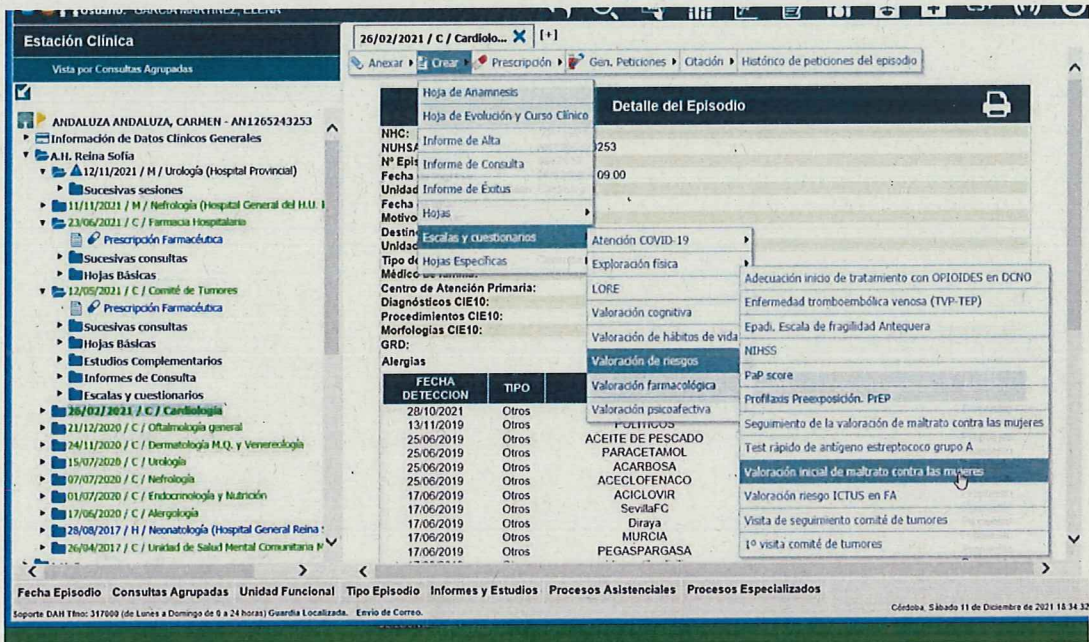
Usuario: GARCIA MARTINEZ, ELENA

Estación Clínica
Vista por Consultas Agrupadas

ANDALUZA ANDALUZA, CARMEN - AN1265243253
Información de Datos Clínicos Generales
A.H. Reina Sofía
12/11/2021 / M / Urología (Hospital Provincial)
Sucesivas sesiones
11/11/2021 / M / Nefrología (Hospital General del H.U. I
23/06/2021 / C / Farmacia Hospitalaria
Prescripción Farmacéutica
Sucesivas consultas
Hojas Básicas
12/05/2021 / C / Comité de Tumores
Prescripción Farmacéutica
Sucesivas consultas
Hojas Básicas
Estudios Complementarios
Informes de Consulta
Escalas y cuestionarios
26/02/2021 / C / Cardiología
21/12/2020 / C / Oftalmología general
24/11/2020 / C / Dermatología M.Q. y Venereología
15/07/2020 / C / Urología
07/07/2020 / C / Nefrología
01/07/2020 / C / Endocrinología y Nutrición
17/06/2020 / C / Alergología
28/08/2017 / H / Neonatología (Hospital General Reina
26/04/2017 / C / Unidad de Salud Mental Comunitaria M

26/02/2021 / C / Cardiolo... [+]

Anexar | Crear | Prescripción | Gen. Peticiones | Citación | Histórico de peticiones del episodio

Hoja de Anamnesis
Hoja de Evolución y Curso Clínico
Informe de Alta
Informe de Consulta
Informe de Éxitus
Hojas
Escalas y cuestionarios
Hojas Específicas

Detalle del Episodio

NHC:
NUHSA 3253
Nº Epis
Fecha 09 00
Unidad
Fecha
Motivo
Destin
Unidad
Tipo de
Médico
Centro de Atención Primaria:
Diagnósticos CIE10:
Procedimientos CIE10:
Morfologías CIE10:
GRD:
Alergias

Atención COVID-19
Exploración física
LORE
Valoración cognitiva
Valoración de hábitos de vida
Valoración de riesgos
Valoración farmacológica
Valoración psicoafectiva

Adecuación inicio de tratamiento con OPIOIDES en DCNO
Enfermedad tromboembólica venosa (TVP-TEP)
Epadi. Escala de fragilidad Antequera
NIHSS
PaP score
Profilaxis Preexposición. PrEP
Seguimiento de la valoración de maltrato contra las mujeres
Test rápido de antígeno estreptococo grupo A
Valoración inicial de maltrato contra las mujeres
Valoración riesgo ICTUS en FA
Visita de seguimiento comité de tumores
1º visita comité de tumores

| FECHA DETECCION | TIPO | |
|---|---|---|
| 28/10/2021 | Otros | |
| 13/11/2019 | Otros | POLITICOS |
| 25/06/2019 | Otros | ACEITE DE PESCADO |
| 25/06/2019 | Otros | PARACETAMOL |
| 25/06/2019 | Otros | ACARBOSA |
| 25/06/2019 | Otros | ACECLOFENACO |
| 17/06/2019 | Otros | ACICLOVIR |
| 17/06/2019 | Otros | SevillaFC |
| 17/06/2019 | Otros | Diraya |
| 17/06/2019 | Otros | MURCIA |
| 17/06/2019 | Otros | PEGASPARGASA |

Fecha Episodio  Consultas Agrupadas  Unidad Funcional  Tipo Episodio  Informes y Estudios  Procesos Asistenciales  Procesos Especializados

Soporte DAH Tfno: 317000 (de Lunes a Domingo de 0 a 24 horas) Guardia Localizada. Envío de Correo.
Córdoba, Sábado 11 de Diciembre de 2021 18.34.32